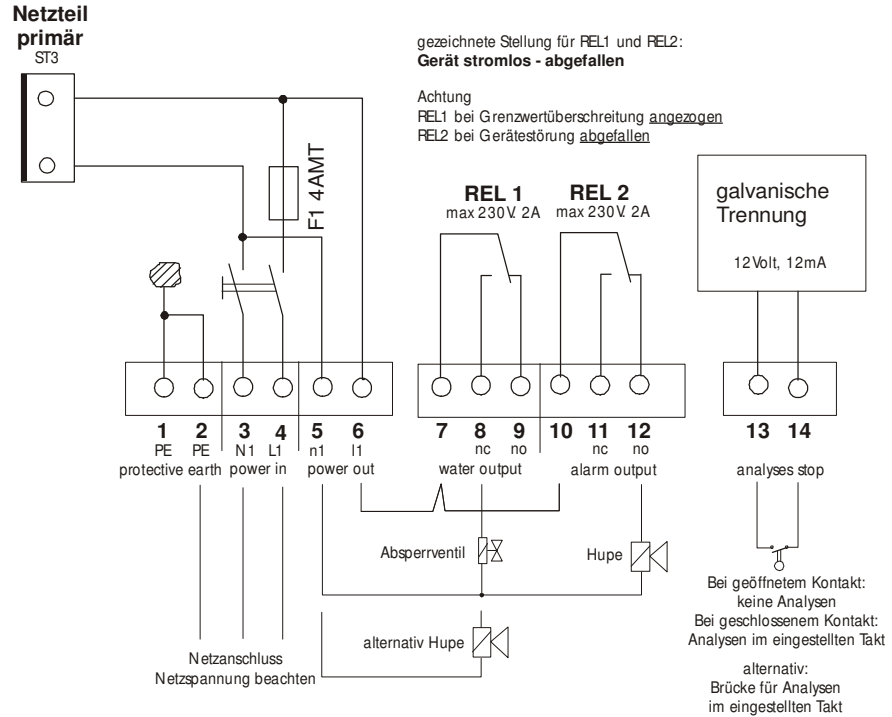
Netzteil primär
ST3

gezeichnete Stellung für REL1 und REL2:
Gerät stromlos - abgefallen

Achtung
REL1 bei Grenzwertüberschreitung angezogen
REL2 bei Gerätestörung abgefallen

F1 4AMT

REL 1
max 230V. 2A

REL 2
max 230V. 2A

galvanische Trennung

12 Volt, 12mA

1 PE
2 PE
protective earth
3 N1
4 L1
power in
5 n1
6 l1
power out
7
8 nc
9 no
water output
10
11 nc
12 no
alarm output
13
14
analyses stop

Absperrventil

Hupe

alternativ Hupe

Netzanschluss
Netzspannung beachten

Bei geöffnetem Kontakt:
keine Analysen
Bei geschlossenem Kontakt:
Analysen im eingestellten Takt

alternativ:
Brücke für Analysen
im eingestellten Takt